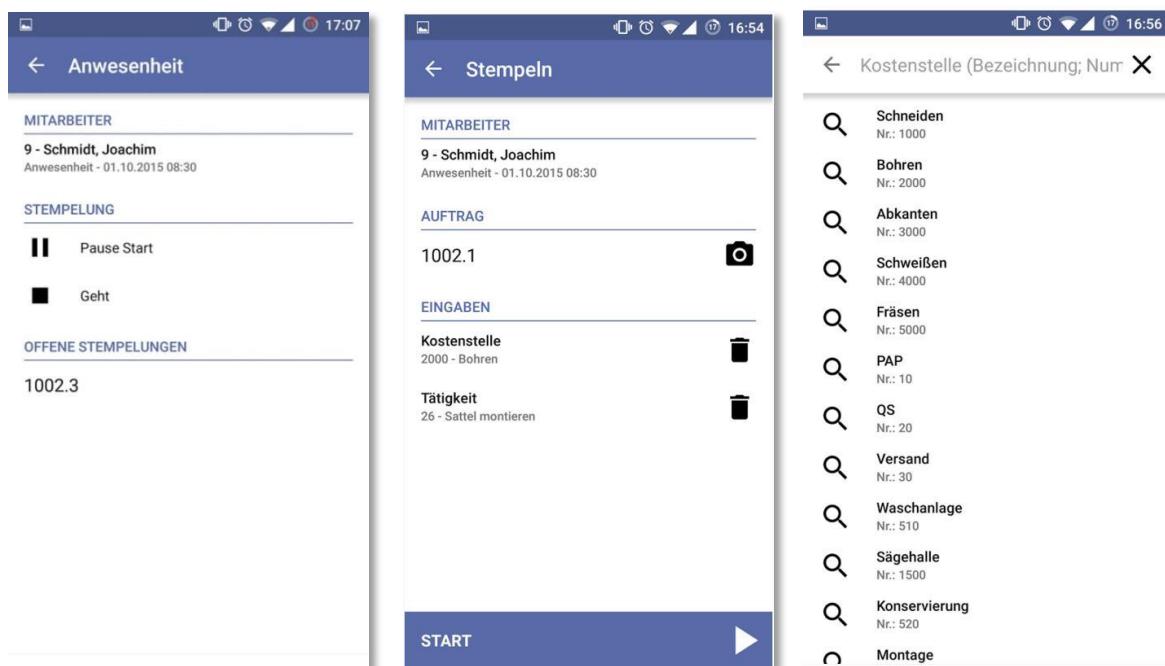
17:07

Anwesenheit

MITARBEITER

9 - Schmidt, Joachim
Anwesenheit - 01.10.2015 08:30

STEMPELUNG

Pause Start

Geht

OFFENE STEMPELUNGEN

1002.3

16:54

Stempeln

MITARBEITER

9 - Schmidt, Joachim
Anwesenheit - 01.10.2015 08:30

AUFTRAG

1002.1

EINGABEN

Kostenstelle
2000 - Bohren

Tätigkeit
26 - Sattel montieren

START

16:56

Kostenstelle (Bezeichnung; Num

Schneiden
Nr.: 1000

Bohren
Nr.: 2000

Abkanten
Nr.: 3000

Schweißen
Nr.: 4000

Fräsen
Nr.: 5000

PAP
Nr.: 10

QS
Nr.: 20

Versand
Nr.: 30

Waschanlage
Nr.: 510

Sägehalle
Nr.: 1500

Konservierung
Nr.: 520

Montage